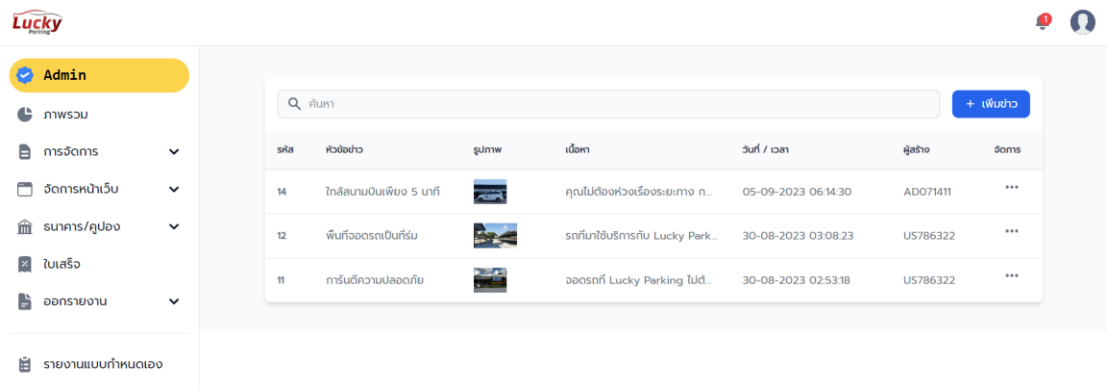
Lucky Parking

1

Admin

ภาพรวม

การจัดการ

จัดการหน้าเว็บ

ธนาคาร/คูปอง

ใบเสร็จ

ออกรายงาน

รายงานแบบกำหนดเอง

ค้นหา

+ เพิ่มข่าว

| รหัส | หัวข้อข่าว | รูปภาพ | เนื้อหา | วันที่ / เวลา | ผู้สร้าง | จัดการ |
|---|---|---|---|---|---|---|
| 14 | ใกล้สนามบินเพียง 5 นาที | | คุณไม่ต้องห่วงเรื่องระยะทาง ก... | 05-09-2023 06:14:30 | AD071411 | ••• |
| 12 | พื้นที่จอดรถเป็นที่ร่ม | | รถที่มาใช้บริการกับ Lucky Park... | 30-08-2023 03:08:23 | US786322 | ••• |
| 11 | การันตีความปลอดภัย | | จอดรถที่ Lucky Parking ไม่ต้... | 30-08-2023 02:53:18 | US786322 | ••• |